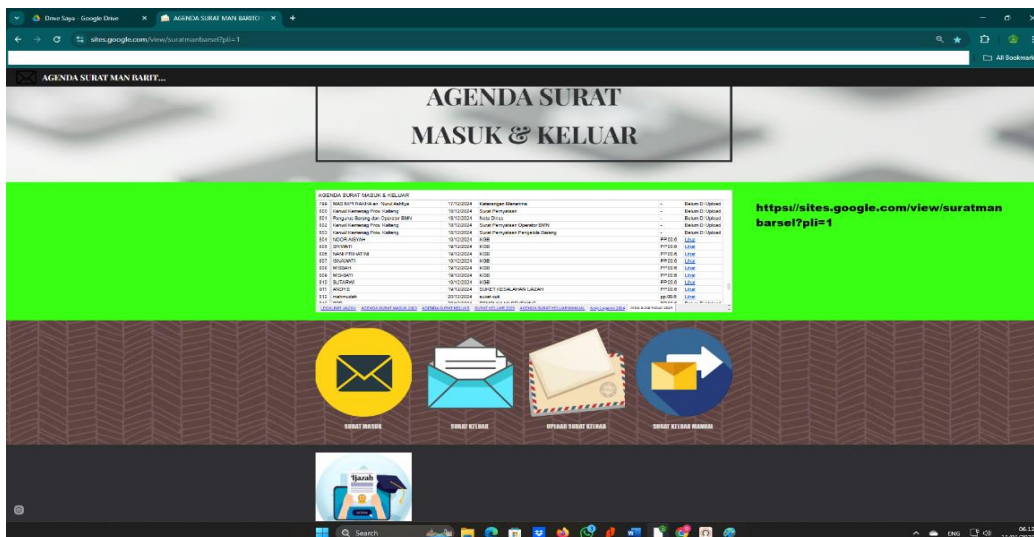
Drive Saya - Google Drive
AGENDA SURAT MAN BARITO
sites.google.com/view/suratmanbarsel?pli=1
All Bookmarks

AGENDA SURAT MAN BARIT...

AGENDA SURAT MASUK & KELUAR

AGENDA SURAT MASUK & KELUAR

| | | | | | |
|---|---|---|---|---|---|
| 799 | MAS SEPTIAWAN an. Nurul Ashfiya | 17/12/2024 | Keterangan Menerima | - | Belum Di Upload |
| 800 | Kanwil Kemenag Prov. Kalteng | 18/12/2024 | Surat Pernyataan | - | Belum Di Upload |
| 801 | Pengurus Barang dan Operator BMN | 18/12/2024 | Nota Dinas | - | Belum Di Upload |
| 802 | Kanwil Kemenag Prov. Kalteng | 18/12/2024 | Surat Pernyataan Operator BMN | - | Belum Di Upload |
| 803 | Kanwil Kemenag Prov. Kalteng | 18/12/2024 | Surat Pernyataan Pengelola Barang | - | Belum Di Upload |
| 804 | NOOR ASIYAH | 18/12/2024 | KGB | PP.00.6 | Lihat |
| 805 | SIYAMATI | 18/12/2024 | KGB | PP.00.6 | Lihat |
| 806 | NANI FEBRIATINI | 18/12/2024 | KGB | PP.00.6 | Lihat |
| 807 | ISNAWATI | 18/12/2024 | KGB | PP.00.6 | Lihat |
| 808 | MISNAH | 18/12/2024 | KGB | PP.00.6 | Lihat |
| 809 | MISNIATI | 18/12/2024 | KGB | PP.00.6 | Lihat |
| 810 | SUTARMI | 18/12/2024 | KGB | PP.00.6 | Lihat |
| 811 | ARDIYE | 19/12/2024 | SUKET KESALAHAN IJAZAH | PP.00.6 | Lihat |
| 812 | mahmudah | 23/12/2024 | surat cuti | pp.00.6 | Lihat |

LEGALISIR IJAZAH | AGENDA SURAT MASUK 2023 | AGENDA SURAT KELUAR | SURAT KELUAR 2023 | AGENDA SURAT KELUAR MANUAL | Surat Legalisir 2024 | Arsip surat masuk 2024

https://sites.google.com/view/suratmanbarsel?pli=1

SURAT MASUK
SURAT KELUAR
UPLOAD SURAT KELUAR
SURAT KELUAR MANUAL

Ijazah

Search
ENG
06.12